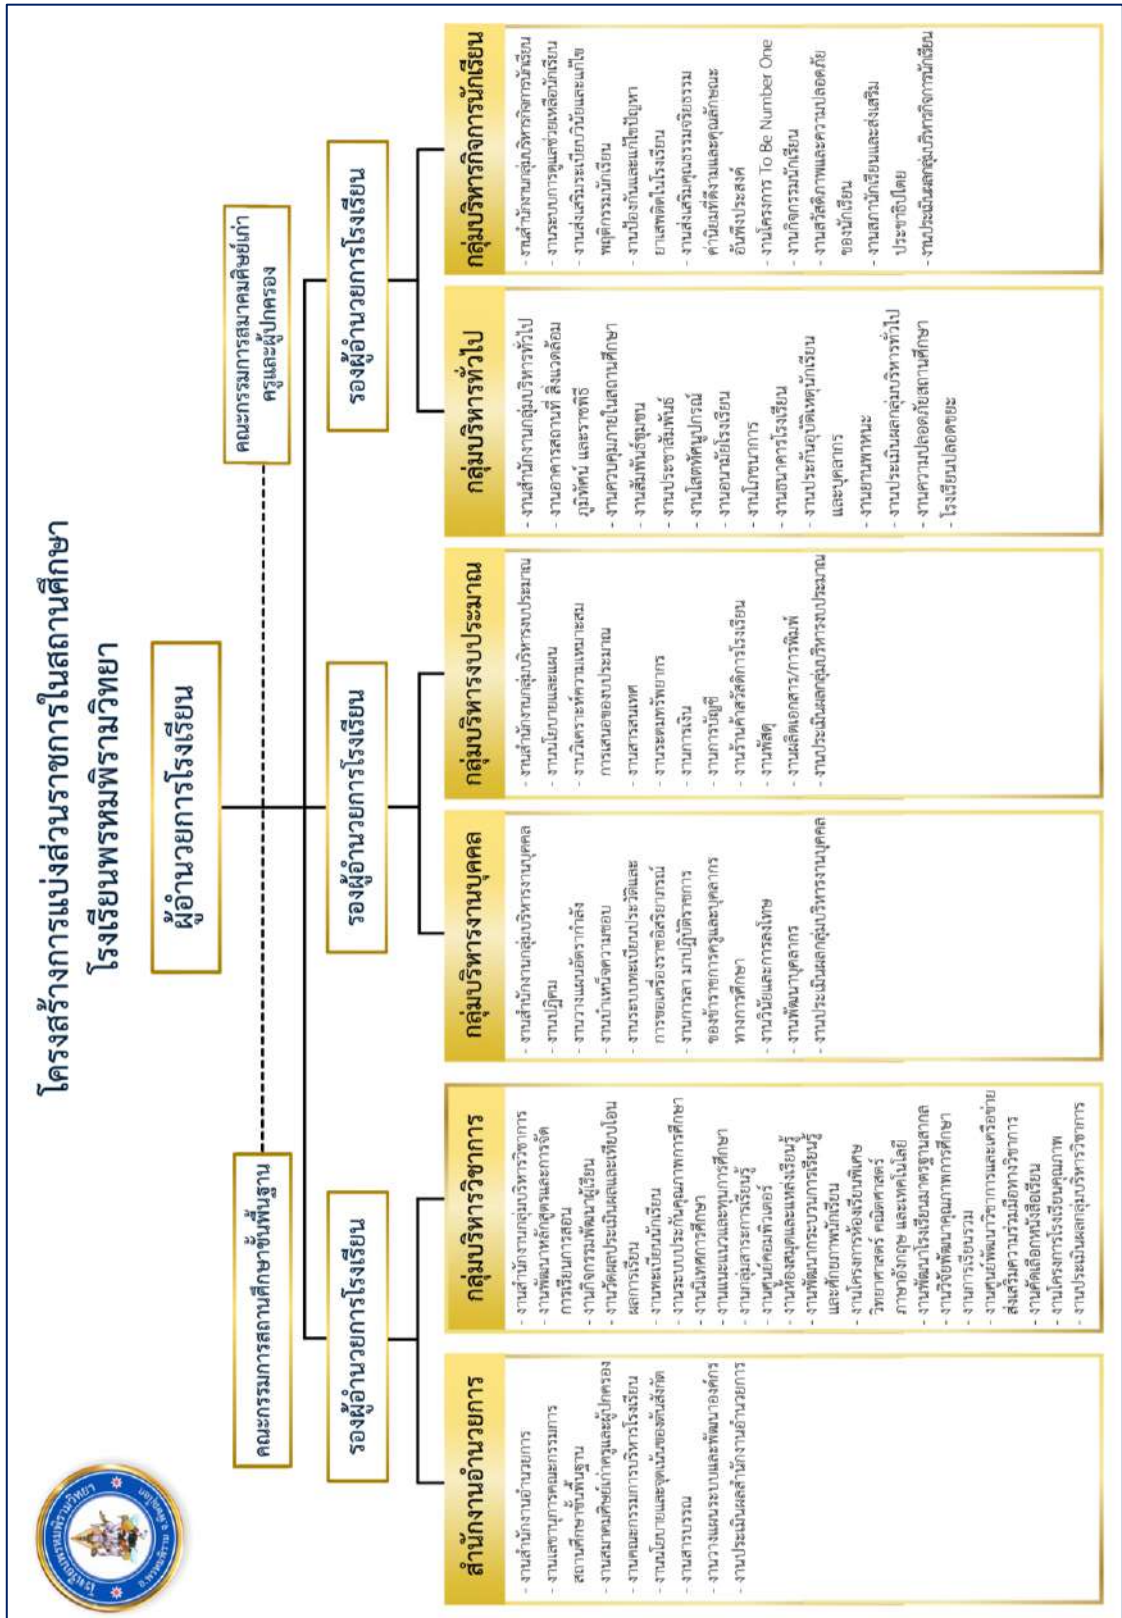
โครงสร้างการแบ่งส่วนราชการในสถานศึกษา
โรงเรียนพรหมพิรามวิทยา

ผู้อำนวยการโรงเรียน

คณะกรรมการสถานศึกษาขั้นพื้นฐาน

คณะกรรมการสมาคมศิษย์เก่า ครูและผู้ปกครอง

รองผู้อำนวยการโรงเรียน

รองผู้อำนวยการโรงเรียน

รองผู้อำนวยการโรงเรียน

สำนักงานอำนวยการ
- งานสำนักงานอำนวยการ
- งานเลขานุการคณะกรรมการสถานศึกษาขั้นพื้นฐาน
- งานสมาคมศิษย์เก่าครูและผู้ปกครอง
- งานคณะกรรมการบริหารโรงเรียน
- งานโยบายและจุดเน้นของต้นสังกัด
- งานสารบรรณ
- งานวางแผนระบบและพัฒนาองค์กร
- งานประเมินผลสำนักงานอำนวยการ

กลุ่มบริหารวิชาการ
- งานสำนักงานกลุ่มบริหารวิชาการ
- งานพัฒนาหลักสูตรและการจัดการเรียนการสอน
- งานกิจกรรมพัฒนาผู้เรียน
- งานวัดผลประเมินผลและเทียบโอนผลการเรียน
- งานทะเบียนนักเรียน
- งานระบบประกันคุณภาพการศึกษา
- งานนิเทศการศึกษา
- งานแนะแนวและทุนการศึกษา
- งานสื่อสารสนเทศการเรียนรู้
- งานศูนย์คอมพิวเตอร์
- งานห้องสมุดและแหล่งเรียนรู้
- งานพัฒนากระบวนการเรียนรู้และศักยภาพนักเรียน
- งานโครงการห้องเรียนพิเศษวิทยาศาสตร์ คณิตศาสตร์ ภาษาอังกฤษ และเทคโนโลยี
- งานพัฒนาโรงเรียนมาตรฐานสากล
- งานวิจัยพัฒนาคุณภาพการศึกษา
- งานการเรียนรวม
- งานศูนย์พัฒนาวิชาการและเครือข่ายส่งเสริมความร่วมมือทางวิชาการ
- งานคัดเลือกหนังสือเรียน
- งานโครงการโรงเรียนคุณภาพ
- งานประเมินผลกลุ่มบริหารวิชาการ

กลุ่มบริหารงานบุคคล
- งานสำนักงานกลุ่มบริหารงานบุคคล
- งานปฐมนิเทศ
- งานวางแผนอัตรากำลัง
- งานบำเหน็จความชอบ
- งานระบบทะเบียนประวัติและการขอเครื่องราชอิสริยาภรณ์
- งานการลา มาปฏิบัติราชการ ขออนุญาตไปต่างประเทศ ของข้าราชการครูและบุคลากรทางการศึกษา
- งานวินัยและการลงโทษ
- งานพัฒนาบุคลากร
- งานประเมินผลกลุ่มบริหารงานบุคคล

กลุ่มบริหารงบประมาณ
- งานสำนักงานกลุ่มบริหารงบประมาณ
- งานนโยบายและแผน
- งานวิเคราะห์ความเหมาะสมการเสนอของบประมาณ
- งานสารสนเทศ
- งานระดมทรัพยากร
- งานการเงิน
- งานการบัญชี
- งานร้านค้าสวัสดิการโรงเรียน
- งานพัสดุ
- งานผลิตเอกสาร/การพิมพ์
- งานประเมินผลกลุ่มบริหารงบประมาณ

กลุ่มบริหารทั่วไป
- งานสำนักงานกลุ่มบริหารทั่วไป
- งานอาคารสถานที่ สิ่งแวดล้อม ภูมิทัศน์ และราชพิธี
- งานความปลอดภัยในสถานศึกษา
- งานสัมพันธ์ชุมชน
- งานประชาสัมพันธ์
- งานโสตทัศนูปกรณ์
- งานอนามัยโรงเรียน
- งานโภชนาการ
- งานธนาคารโรงเรียน
- งานประกันอุบัติเหตุนักเรียนและบุคลากร
- งานยานพาหนะ
- งานประเมินผลกลุ่มบริหารทั่วไป
- งานความปลอดภัยสถานศึกษา
- โรงเรียนปลอดขยะ

กลุ่มบริหารกิจการนักเรียน
- งานสำนักงานกลุ่มบริหารกิจการนักเรียน
- งานระบบการดูแลช่วยเหลือนักเรียน
- งานส่งเสริมระเบียบวินัยและแก้ไขพฤติกรรมนักเรียน
- งานป้องกันและแก้ไขปัญหายาเสพติดในโรงเรียน
- งานส่งเสริมคุณธรรมจริยธรรม ค่านิยมที่ดีงามและคุณลักษณะอันพึงประสงค์
- งานโครงการ To Be Number One
- งานกิจกรรมนักเรียน
- งานสวัสดิภาพและความปลอดภัยของนักเรียน
- งานสภานักเรียนและส่งเสริมประชาธิปไตย
- งานประเมินผลกลุ่มบริหารกิจการนักเรียน